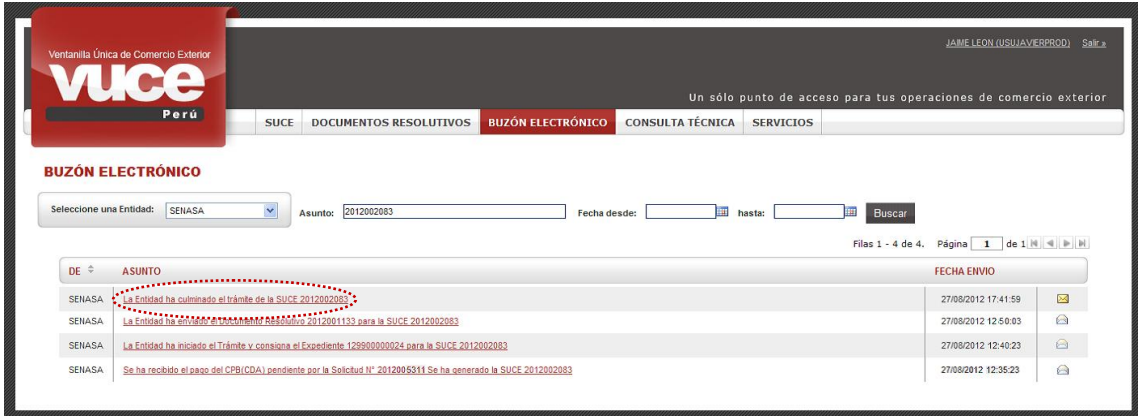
Ventanilla Única de Comercio Exterior

VUCE

Perú

JAIME LEON (USUJAVIERPROD) Salir »

Un sólo punto de acceso para tus operaciones de comercio exterior

SUCE | DOCUMENTOS RESOLUTIVOS | BUZÓN ELECTRÓNICO | CONSULTA TÉCNICA | SERVICIOS

BUZÓN ELECTRÓNICO

Seleccione una Entidad: SENASA

Asunto: 2012002083

Fecha desde: hasta: Buscar

Filas 1 - 4 de 4. Página 1 de 1

| DE | ASUNTO | FECHA ENVIO | |
|---|---|---|---|
| SENASA | La Entidad ha culminado el trámite de la SUCE 2012002083 | 27/08/2012 17:41:59 | |
| SENASA | La Entidad ha enviado el Documento Resolutivo 2012001133 para la SUCE 2012002083 | 27/08/2012 12:50:03 | |
| SENASA | La Entidad ha iniciado el Trámite y consigna el Expediente 129900000024 para la SUCE 2012002083 | 27/08/2012 12:40:23 | |
| SENASA | Se ha recibido el pago del CPB(CDA) pendiente por la Solicitud N° 2012005311 Se ha generado la SUCE 2012002083 | 27/08/2012 12:35:23 | |